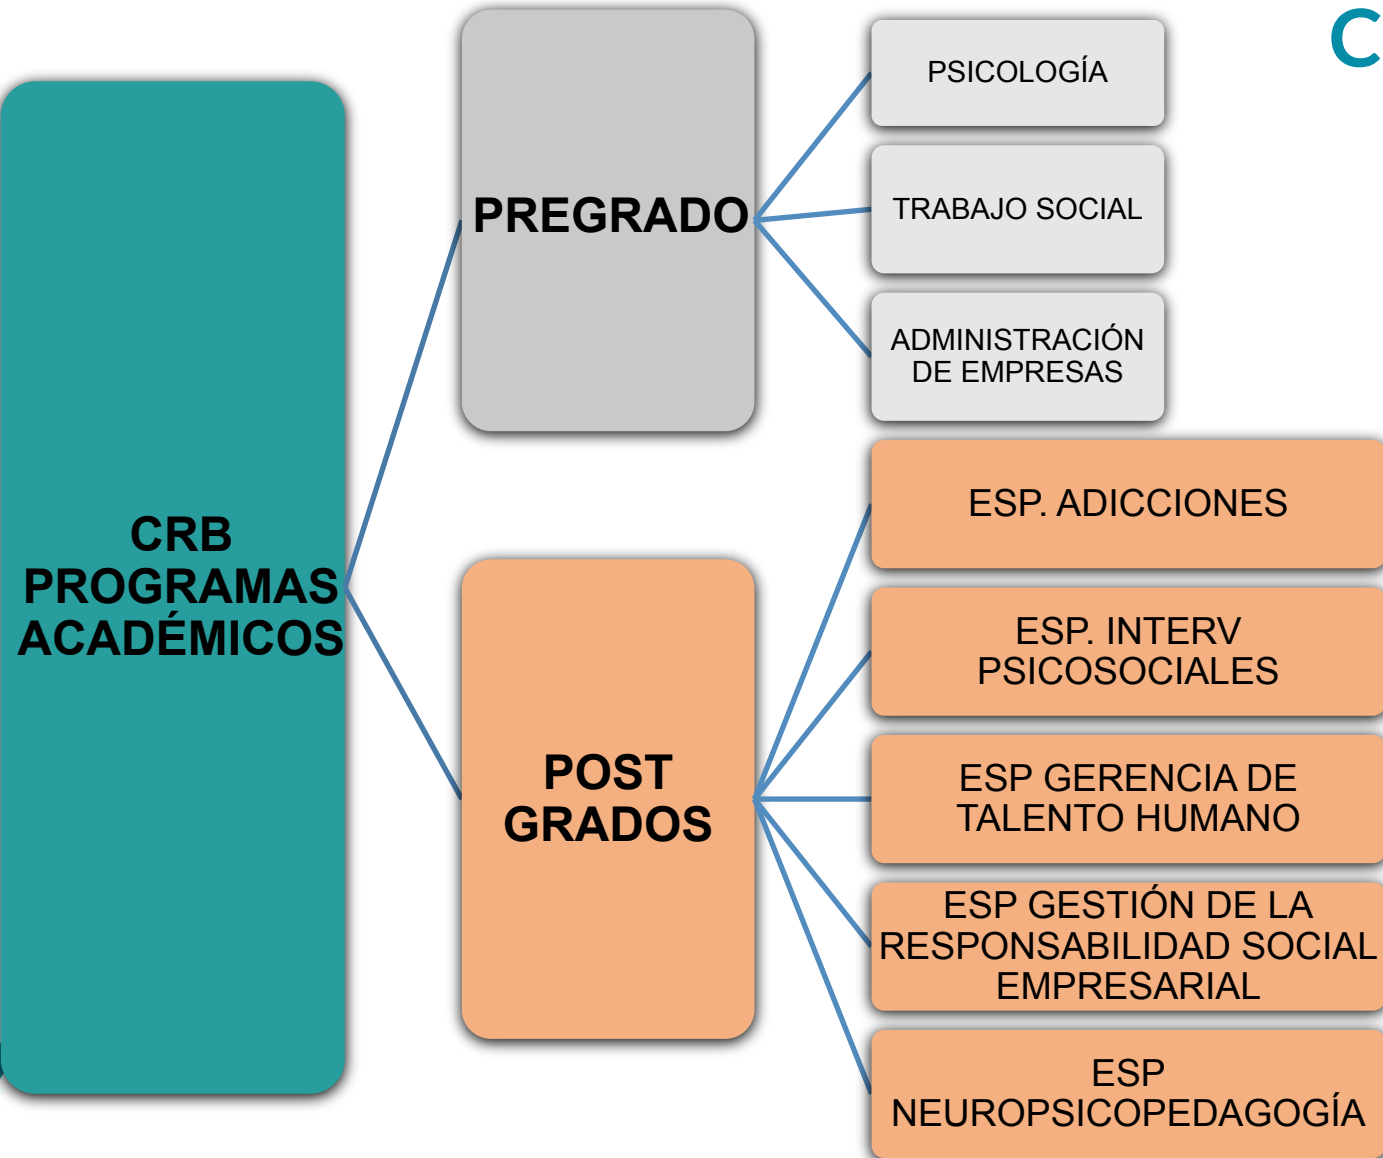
C

CRB PROGRAMAS ACADÉMICOS

PREGRADO

PSICOLOGÍA

TRABAJO SOCIAL

ADMINISTRACIÓN DE EMPRESAS

POST GRADOS

ESP. ADICCIONES

ESP. INTERV PSICOSOCIALES

ESP GERENCIA DE TALENTO HUMANO

ESP GESTIÓN DE LA RESPONSABILIDAD SOCIAL EMPRESARIAL

ESP NEUROPSICOPEDAGOGÍA